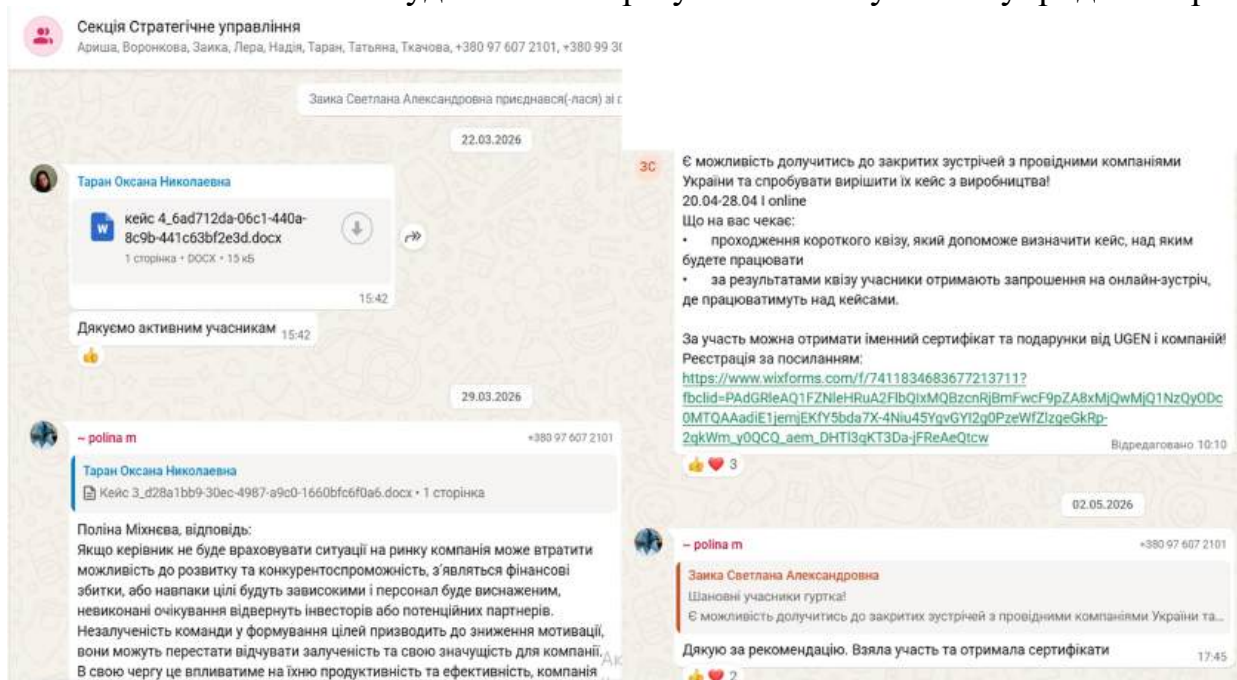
Секція Стратегічне управління
Ариша, Воронкова, Заика, Лера, Надія, Таран, Татьяна, Ткачова, +380 97 607 2101, +380 99 3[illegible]

Заика Светлана Александровна приєднався(-лася) зі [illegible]

22.03.2026

Таран Оксана Николаевна

кейс 4_6ad712da-06c1-440a-8c9b-441c63bf2e3d.docx
1 сторінка • DOCX • 15 кБ

15:42

Дякуємо активним учасникам 15:42

29.03.2026

~ polina m +380 97 607 2101

Таран Оксана Николаевна
Кейс 3_d28a1bb9-30ec-4987-a9c0-1660bfc6f0a6.docx • 1 сторінка

Поліна Міхнєва, відповідь:
Якщо керівник не буде враховувати ситуації на ринку компанія може втратити можливість до розвитку та конкурентоспроможність, з'являться фінансові збитки, або навпаки цілі будуть зависокими і персонал буде виснаженим, невиконані очікування відвернуть інвесторів або потенційних партнерів. Незалученість команди у формування цілей призводить до зниження мотивації, вони можуть перестати відчувати залученість та свою значущість для компанії. В свою чергу це впливатиме на їхню продуктивність та ефективність, компанія

ЗС
Є можливість долучитись до закритих зустрічей з провідними компаніями України та спробувати вирішити їх кейс з виробництва!
20.04-28.04 | online
Що на вас чекає:
• проходження короткого квізу, який допоможе визначити кейс, над яким будете працювати
• за результатами квізу учасники отримають запрошення на онлайн-зустріч, де працюватимуть над кейсами.

За участь можна отримати іменний сертифікат та подарунки від UGEN і компаній!
Реєстрація за посиланням:
https://www.wixforms.com/f/7411834683677213711?fbclid=PAdGRleAQ1FZNleHRuA2FlbQIxMQBzcnRjBmFwcF9pZA8xMjQwMjQ1NzQyODc0MTQAAadiE1jemjEKfY5bda7X-4Niu45YgvGYI2g0PzeWfZlzgeGkRp-2qkWm_y0QCQ_aem_DHTI3qKT3Da-jFReAeQtcw
Відредаговано 10:10

3

02.05.2026

~ polina m +380 97 607 2101

Заика Светлана Александровна
Шановні учасники гуртка!
Є можливість долучитись до закритих зустрічей з провідними компаніями України та...

Дякую за рекомендацію. Взяла участь та отримала сертифікати 17:45

2